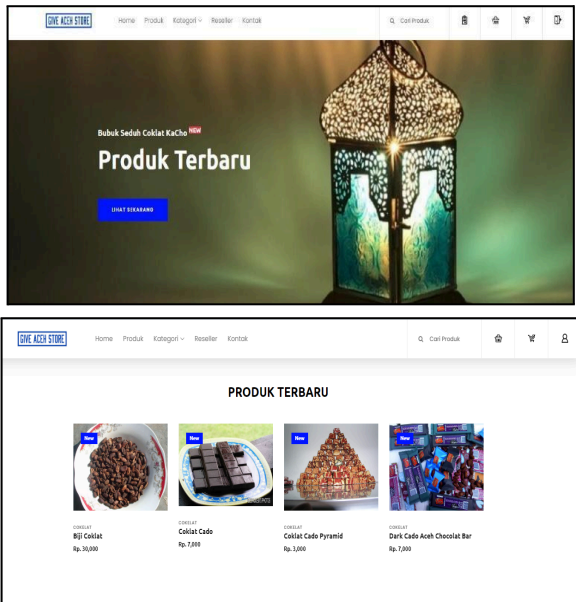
GIVE ACEH STORE

Home Produk Kategori Reseller Kontak

Cari Produk

Bubuk Seduh Coklat KaCho NEW

Produk Terbaru

LIHAT SEKARANG

GIVE ACEH STORE

Home Produk Kategori Reseller Kontak

Cari Produk

PRODUK TERBARU

New

COKLAT
Biji Coklat
Rp. 30,000

New

COKLAT
Coklat Cado
Rp. 7,000

New

COKLAT
Coklat Cado Pyramid
Rp. 3,000

New

COKLAT
Dark Cado Aceh Chocolat Bar
Rp. 7,000